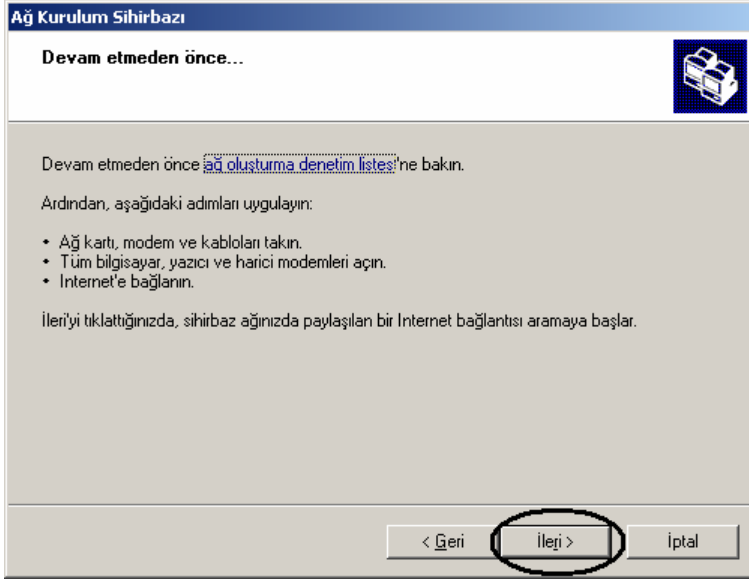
Ağ Kurulum Sihirbazı

Devam etmeden önce...

Devam etmeden önce ağ oluşturma denetim listesi'ne bakın.

Ardından, aşağıdaki adımları uygulayın:

• Ağ kartı, modem ve kabloları takın.
• Tüm bilgisayar, yazıcı ve harici modemleri açın.
• Internet'e bağlanın.

İleri'yi tıklattığınızda, sihirbaz ağınızda paylaşılan bir Internet bağlantısı aramaya başlar.

< Geri

İleri >

İptal